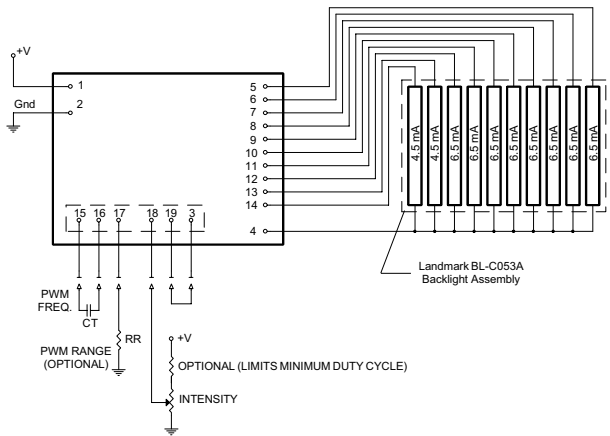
+V

1

Gnd

2

5
6
7
8
9
10
11
12
13
14

4

15 16 17 18 19 3

4.5 mA
4.5 mA
6.5 mA
6.5 mA
6.5 mA
6.5 mA
6.5 mA
6.5 mA
6.5 mA
6.5 mA

Landmark BL-C053A
Backlight Assembly

PWM
FREQ.

CT

RR

PWM RANGE
(OPTIONAL)

+V

OPTIONAL (LIMITS MINIMUM DUTY CYCLE)

INTENSITY